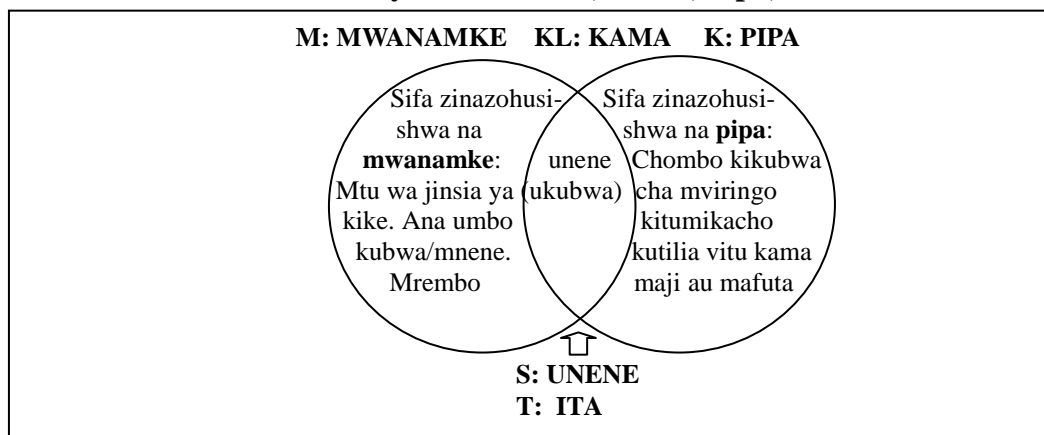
M: MWANAMKE KL: KAMA K: PIPA

Sifa zinazohusishwa na **mwanamke**: Mtu wa jinsia ya kike. Ana umbo kubwa/mnene. Mrembo

unene (ukubwa)

Sifa zinazohusishwa na **pipa**: Chombo kikubwa cha mviringo kitumikacho kutilia vitu kama maji au mafuta

S: UNENE
T: ITA